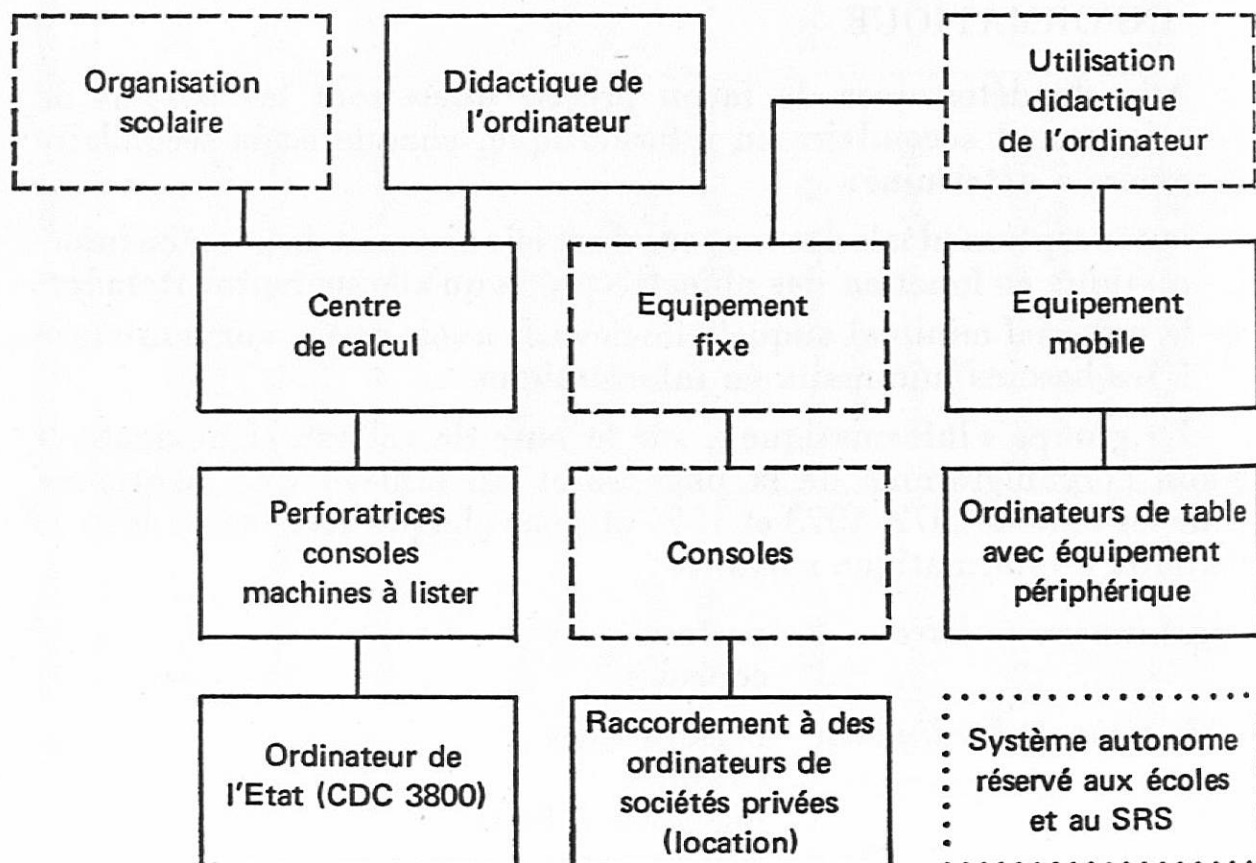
Organisation scolaire

Didactique de l'ordinateur

Utilisation didactique de l'ordinateur

Centre de calcul

Equipement fixe

Equipement mobile

Perforatrices consoles machines à lister

Consoles

Ordinateurs de table avec équipement périphérique

Ordinateur de l'Etat (CDC 3800)

Raccordement à des ordinateurs de sociétés privées (location)

Système autonome réservé aux écoles et au SRS